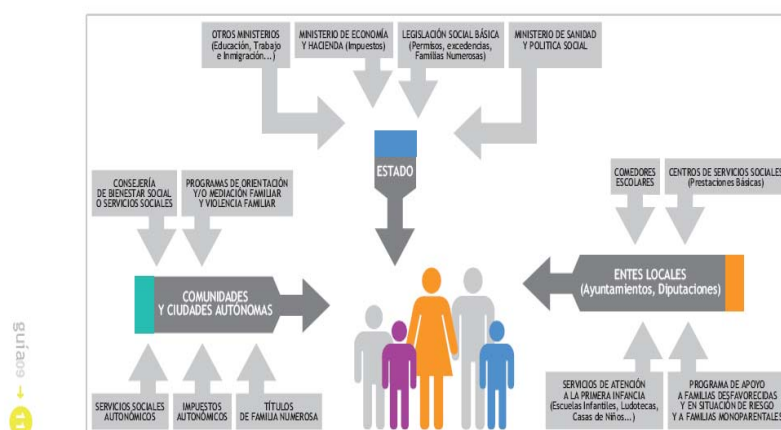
OTROS MINISTERIOS (Educación, Trabajo e Inmigración...)

MINISTERIO DE ECONOMÍA Y HACIENDA (Impuestos)

LEGISLACIÓN SOCIAL BÁSICA (Permisos, excedencias, Familias Numerosas)

MINISTERIO DE SANIDAD Y POLÍTICA SOCIAL

ESTADO

CONSEJERÍA DE BIENESTAR SOCIAL O SERVICIOS SOCIALES

PROGRAMAS DE ORIENTACIÓN Y/O MEDIACIÓN FAMILIAR Y VIOLENCIA FAMILIAR

COMUNIDADES Y CIUDADES AUTÓNOMAS

SERVICIOS SOCIALES AUTONÓMICOS

IMPUESTOS AUTONÓMICOS

TÍTULOS DE FAMILIA NUMEROSA

COMEDORES ESCOLARES

CENTROS DE SERVICIOS SOCIALES (Prestaciones Básicas)

ENTES LOCALES (Ayuntamientos, Diputaciones)

SERVICIOS DE ATENCIÓN A LA PRIMERA INFANCIA (Escuelas Infantiles, Ludotecas, Casas de Niños...)

PROGRAMA DE APOYO A FAMILIAS DESFAVORECIDAS Y EN SITUACIÓN DE RIESGO Y A FAMILIAS MONOPARENTALES

guías 11